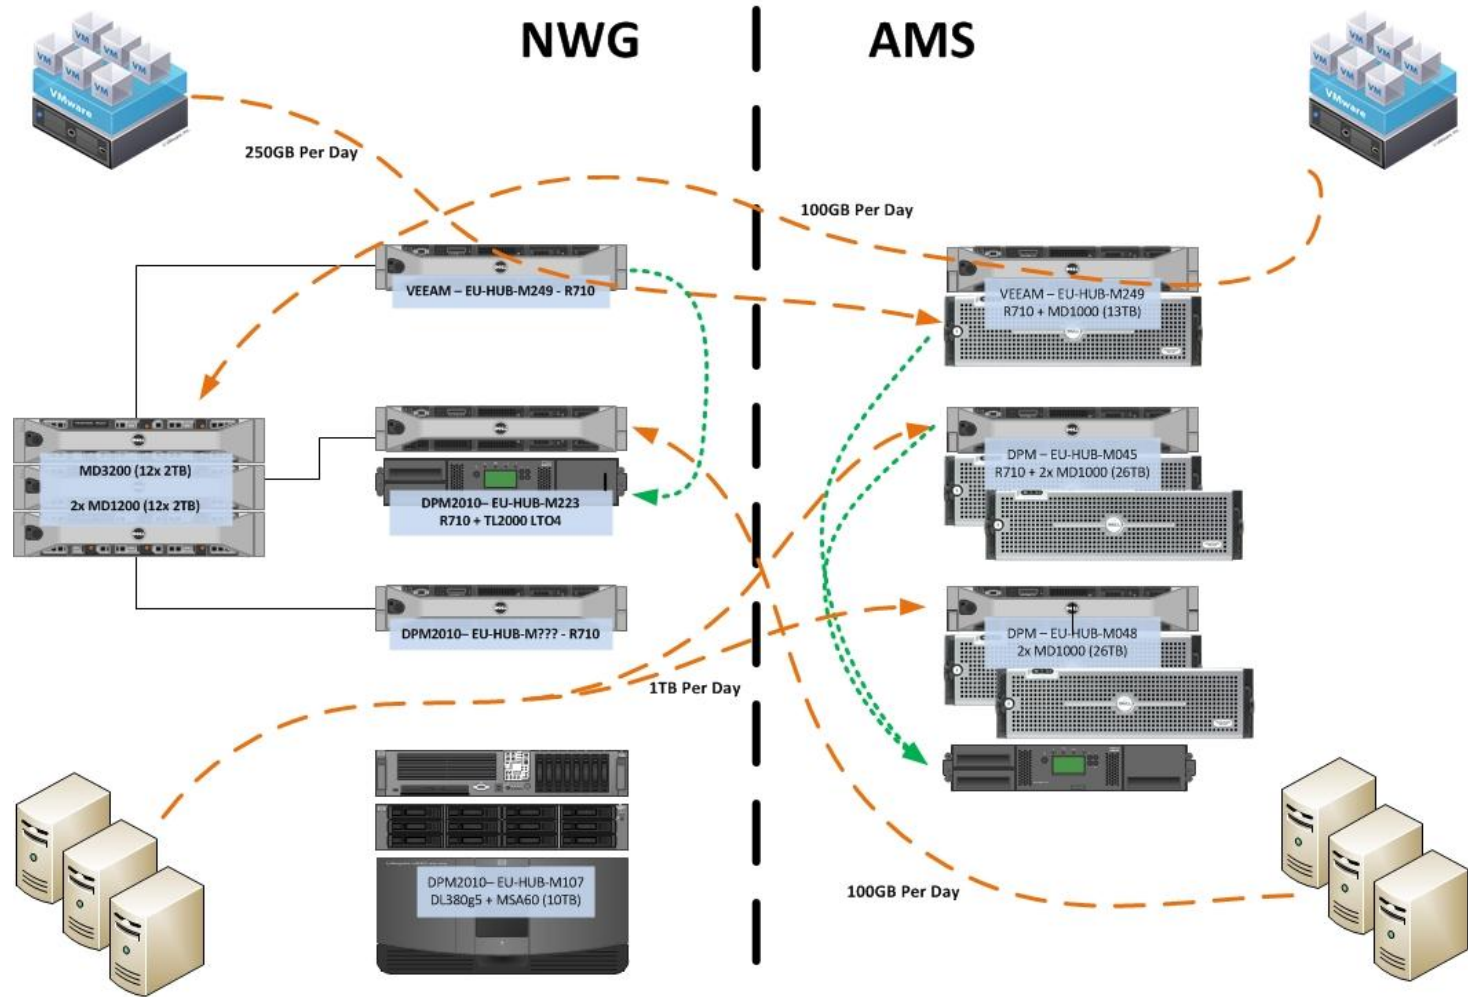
NWG

AMS

VM VM VM VM VM VM

VMware

VM VM VM VM VM VM

VMware

250GB Per Day

100GB Per Day

VEEAM – EU-HUB-M249 - R710

VEEAM – EU-HUB-M249
R710 + MD1000 (13TB)

MD3200 (12x 2TB)

2x MD1200 (12x 2TB)

DPM2010– EU-HUB-M223
R710 + TL2000 LTO4

DPM – EU-HUB-M045
R710 + 2x MD1000 (26TB)

DPM2010– EU-HUB-M??? - R710

DPM – EU-HUB-M048
2x MD1000 (26TB)

1TB Per Day

DPM2010– EU-HUB-M107
DL380g5 + MSA60 (10TB)

100GB Per Day